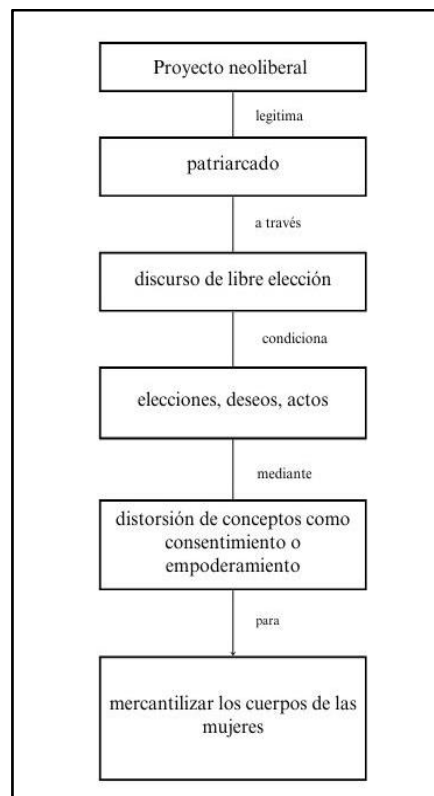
Proyecto neoliberal

legitima

patriarcado

a través

discurso de libre elección

condiciona

elecciones, deseos, actos

mediante

distorsión de conceptos como consentimiento o empoderamiento

para

mercantilizar los cuerpos de las mujeres